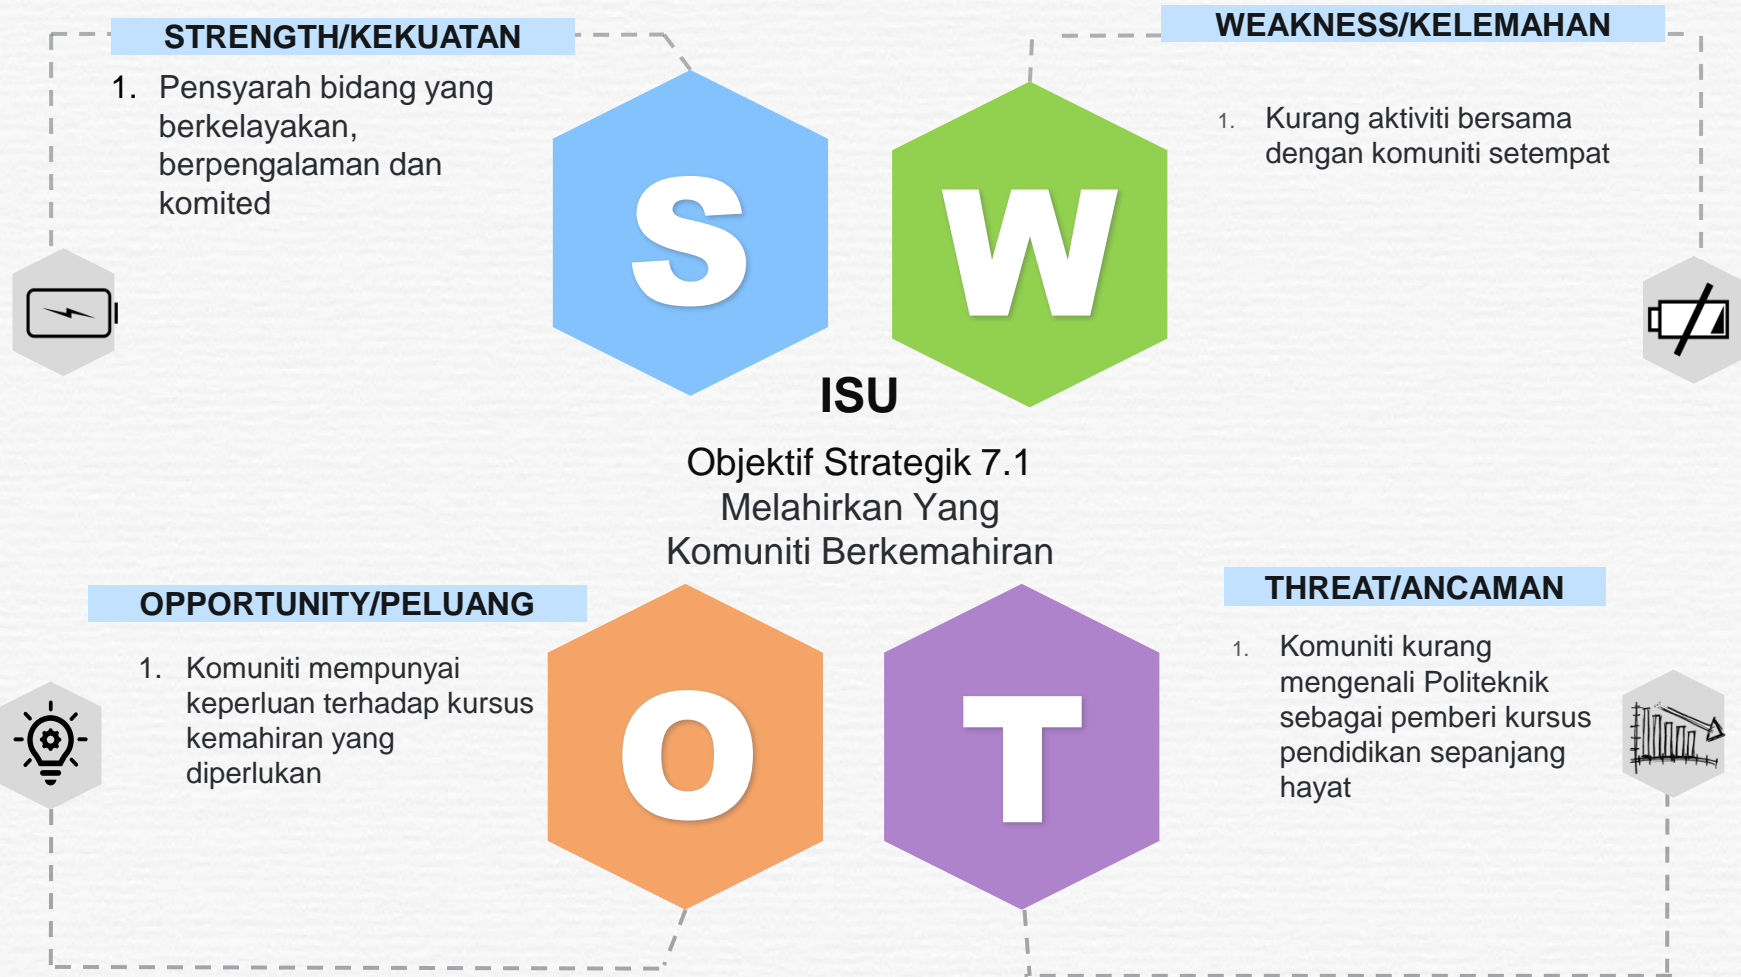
STRENGTH/KEKUATAN

1. Pensyarah bidang yang berkelayakan, berpengalaman dan komited

S

W

WEAKNESS/KELEMAHAN

1. Kurang aktiviti bersama dengan komuniti setempat

ISU

Objektif Strategik 7.1
Melahirkan Yang
Komuniti Berkemahiran

OPPORTUNITY/PELUANG

1. Komuniti mempunyai keperluan terhadap kursus kemahiran yang diperlukan

O

T

THREAT/ANCAMAN

1. Komuniti kurang mengenali Politeknik sebagai pemberi kursus pendidikan sepanjang hayat